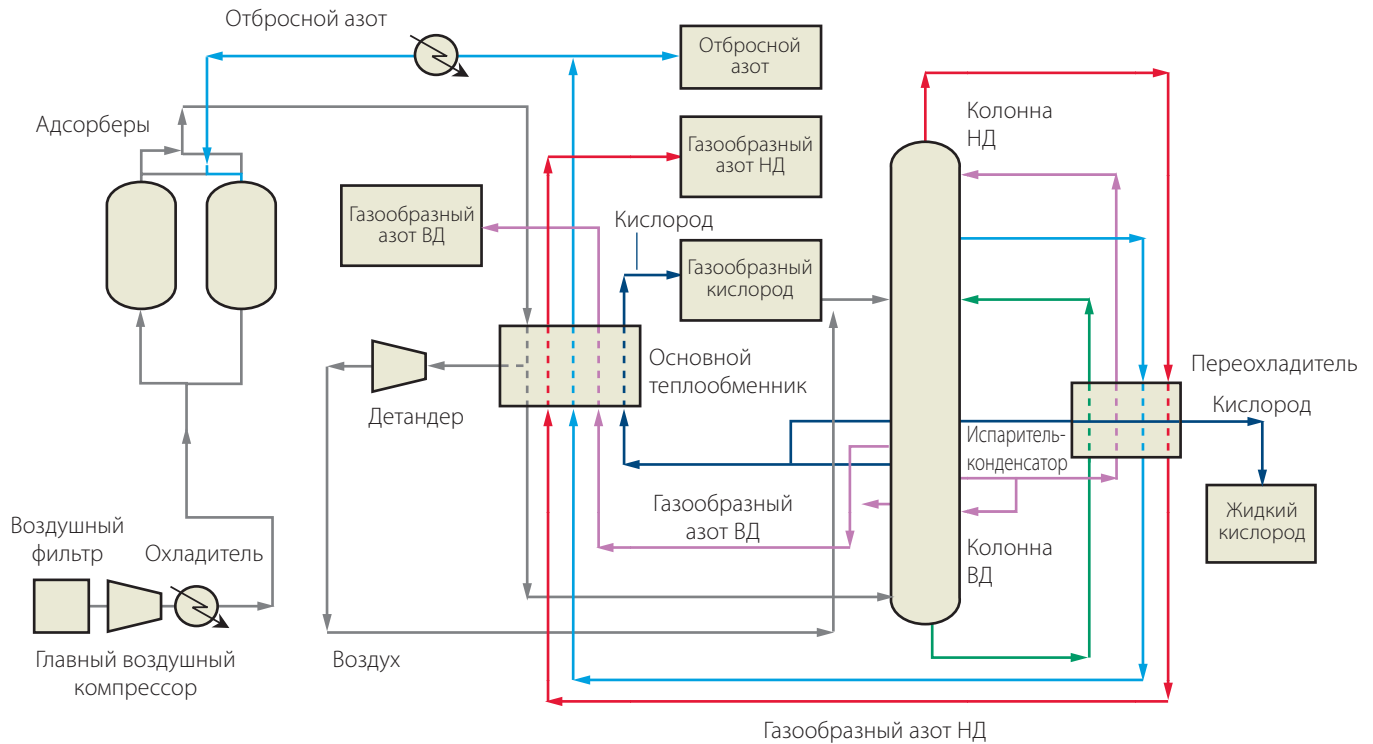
Отбросной азот

Отбросной азот

Адсорберы

Газообразный азот НД

Колонна НД

Газообразный азот ВД

Кислород

Газообразный кислород

Основной теплообменник

Детандер

Переохладитель

Кислород

Испаритель-конденсатор

Жидкий кислород

Газообразный азот ВД

Воздушный фильтр

Охладитель

Колонна ВД

Главный воздушный компрессор

Воздух

Газообразный азот НД